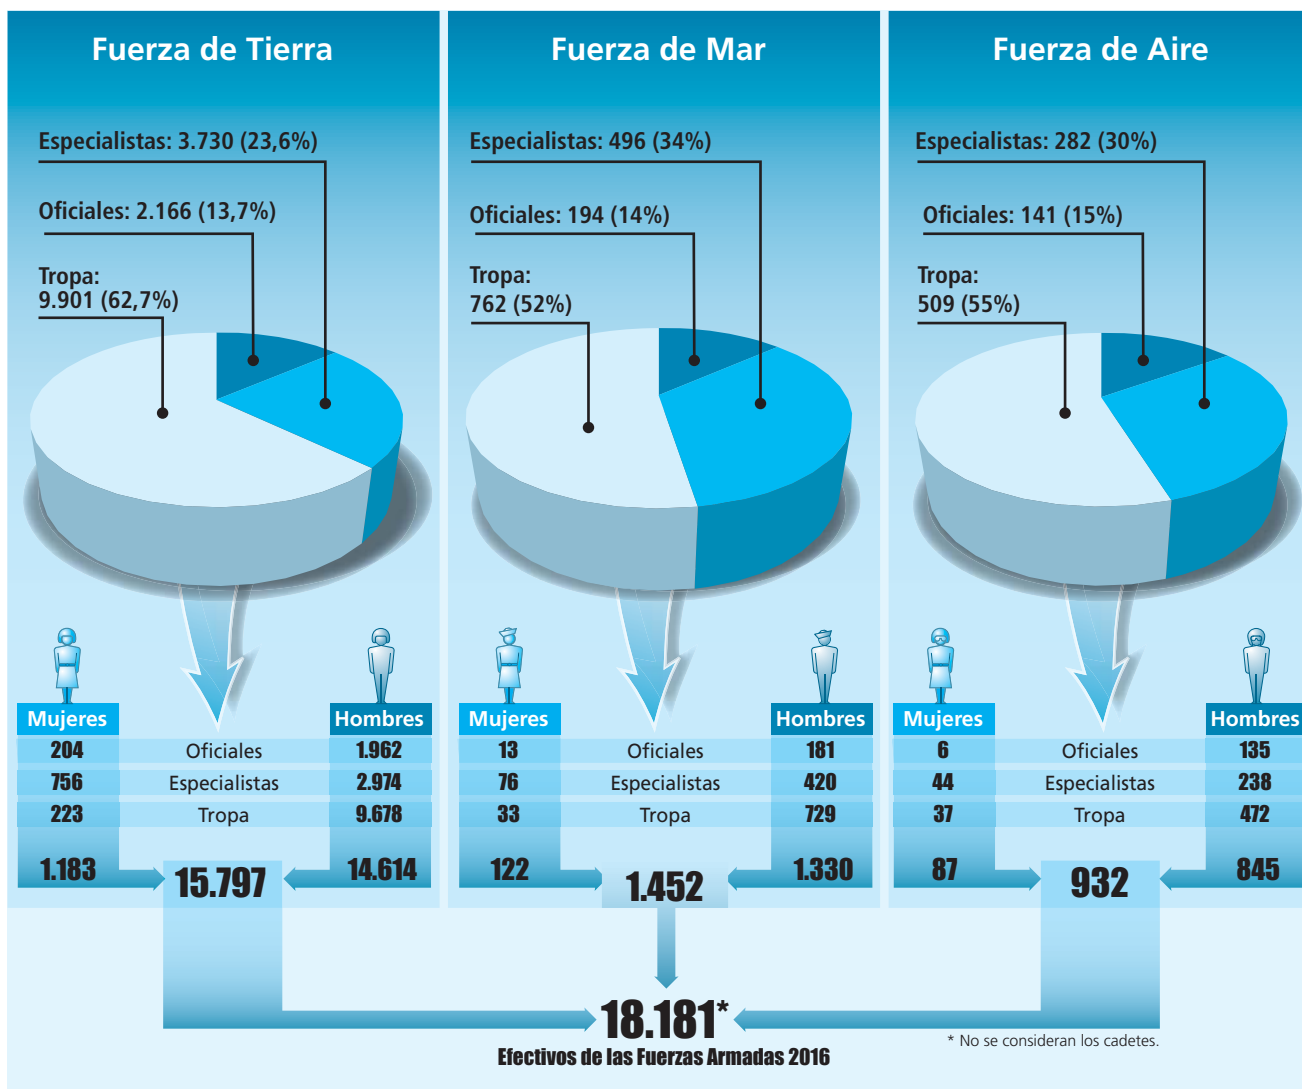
Fuerza de Tierra

Especialistas: 3.730 (23,6%)

Oficiales: 2.166 (13,7%)

Tropa:
9.901 (62,7%)

| Mujeres | | Hombres |
|---|---|---|
| 204 | Oficiales | 1.962 |
| 756 | Especialistas | 2.974 |
| 223 | Tropa | 9.678 |

1.183 15.797 14.614

Fuerza de Mar

Especialistas: 496 (34%)

Oficiales: 194 (14%)

Tropa:
762 (52%)

| Mujeres | | Hombres |
|---|---|---|
| 13 | Oficiales | 181 |
| 76 | Especialistas | 420 |
| 33 | Tropa | 729 |

122 1.452 1.330

Fuerza de Aire

Especialistas: 282 (30%)

Oficiales: 141 (15%)

Tropa:
509 (55%)

| Mujeres | | Hombres |
|---|---|---|
| 6 | Oficiales | 135 |
| 44 | Especialistas | 238 |
| 37 | Tropa | 472 |

87 932 845

18.181*
Efectivos de las Fuerzas Armadas 2016

* No se consideran los cadetes.